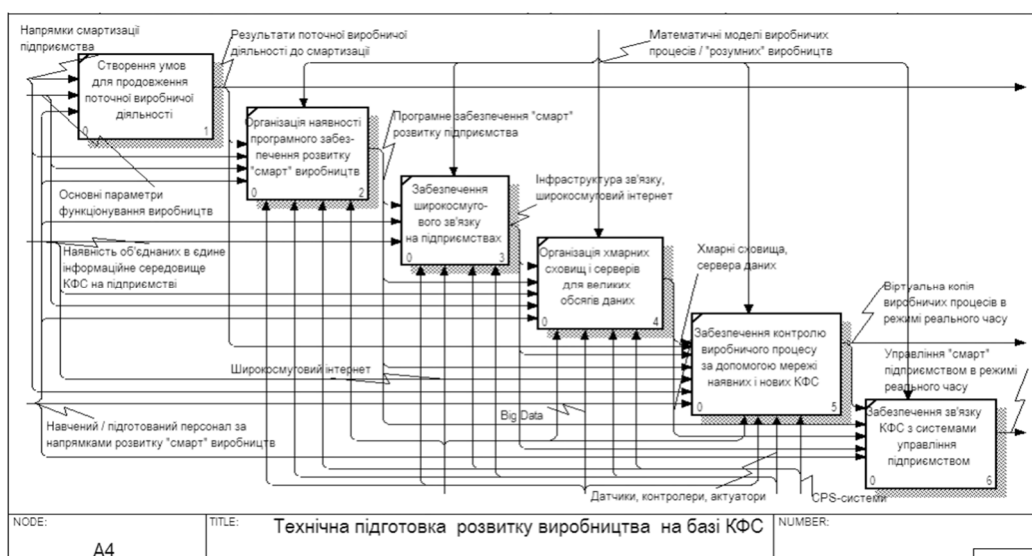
Напрямки смартизації підприємства

Результати поточної виробничої діяльності до смартизації

Математичні моделі виробничих процесів / "розумних" виробництв

Створення умов для продовження поточної виробничої діяльності

0

1

Організація наявності програмного забезпечення розвитку "смарт" виробництв

0

2

Програмне забезпечення "смарт" розвитку підприємства

Основні параметри функціонування виробництв

Забезпечення широкосмугового зв'язку на підприємствах

0

3

Інфраструктура зв'язку, широкосмуговий інтернет

Наявність об'єднаних в єдине інформаційне середовище КФС на підприємстві

Організація хмарних сховищ і серверів для великих обсягів даних

0

4

Хмарні сховища, сервера даних

Віртуальна копія виробничих процесів в режимі реального часу

Забезпечення контролю виробничого процесу за допомогою мережі наявних і нових КФС

0

5

Управління "смарт" підприємством в режимі реального часу

Широкосмуговий інтернет

Big Data

Навчений / підготований персонал за напрямками розвитку "смарт" виробництв

Забезпечення зв'язку КФС з системами управління підприємством

0

6

Датчики, контролери, актуатори

CPS-системи

NODE:

A4

TITLE:

Технічна підготовка розвитку виробництва на базі КФС

NUMBER: